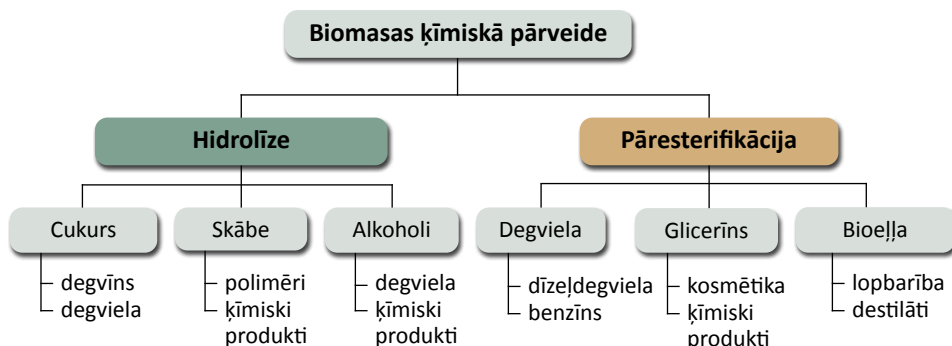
Biomasas ķīmiskā pārveide

Hidrolīze

Pārestereifikācija

Cukurs
degvīns
degviela

Skābe
polimēri
ķīmiski produkti

Alkoholi
degviela
ķīmiski produkti

Degviela
dīzeļdegviela
benzīns

Glicerīns
kosmētika
ķīmiski produkti

Bioeļļa
lopbarība
destilāti